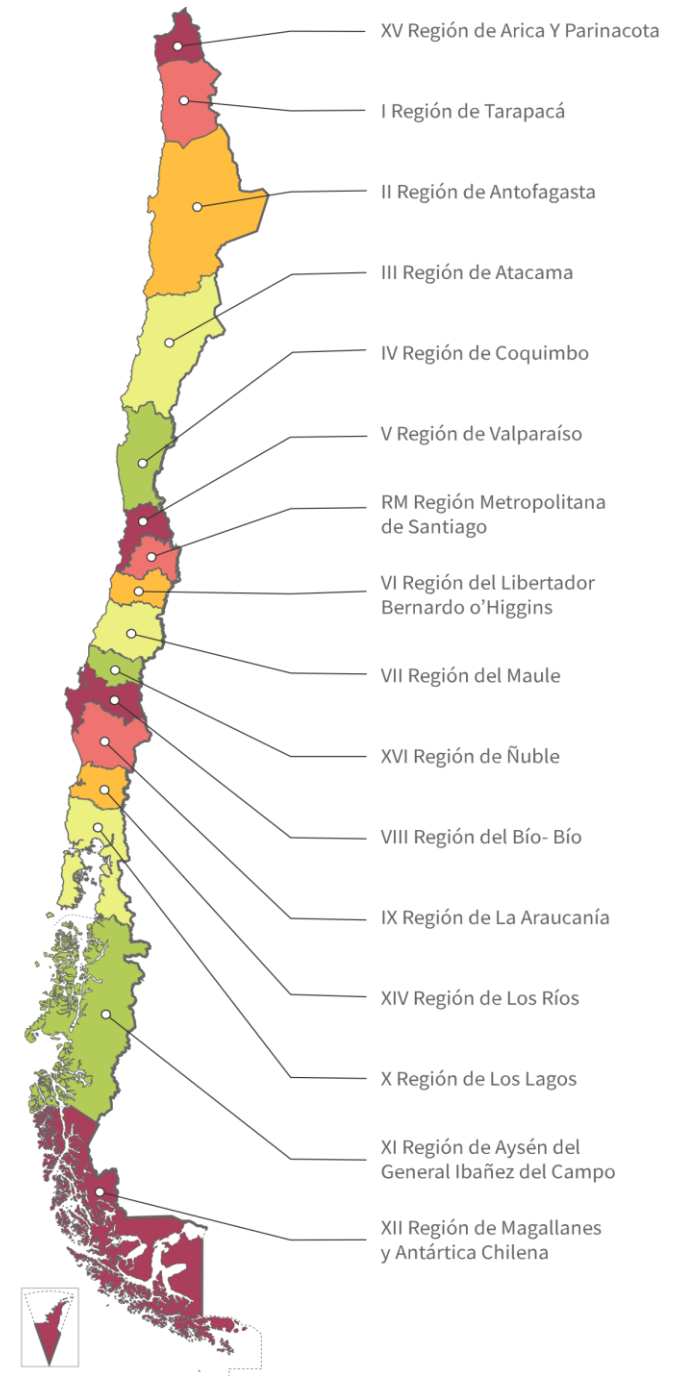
XV Región de Arica Y Parinacota

I Región de Tarapacá

II Región de Antofagasta

III Región de Atacama

IV Región de Coquimbo

V Región de Valparaíso

RM Región Metropolitana de Santiago

VI Región del Libertador Bernardo o'Higgins

VII Región del Maule

XVI Región de Ñuble

VIII Región del Bío- Bío

IX Región de La Araucanía

XIV Región de Los Ríos

X Región de Los Lagos

XI Región de Aysén del General Ibañez del Campo

XII Región de Magallanes y Antártica Chilena